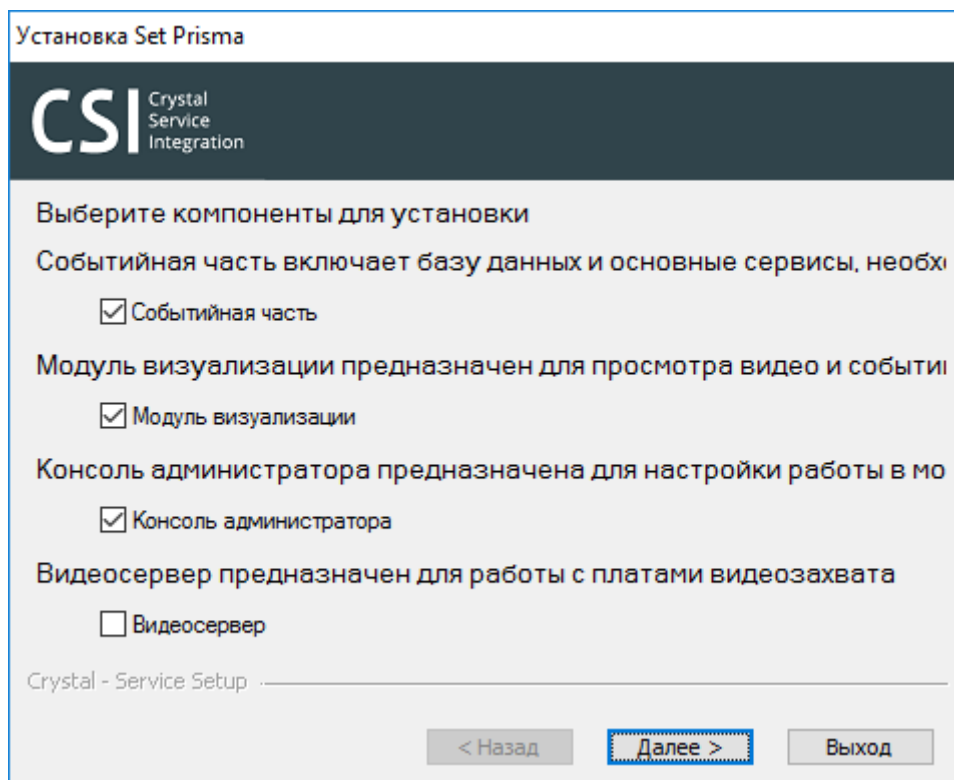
Установка Set Prisma

CSI Crystal Service Integration

Выберите компоненты для установки

Событийная часть включает базу данных и основные сервисы, необх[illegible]

☑ Событийная часть

Модуль визуализации предназначен для просмотра видео и событи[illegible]

☑ Модуль визуализации

Консоль администратора предназначена для настройки работы в мо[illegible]

☑ Консоль администратора

Видеосервер предназначен для работы с платами видеозахвата

☐ Видеосервер

Crystal - Service Setup

< Назад | Далее > | Выход